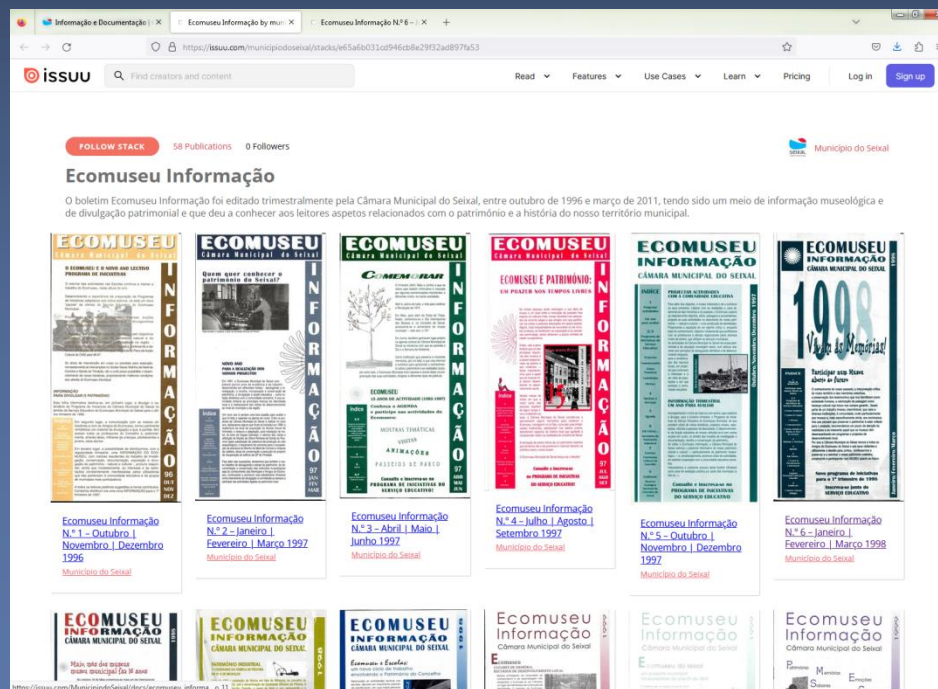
Informação e Documentação | × Ecomuseu Informação by muni × Ecomuseu Informação N.º 6 – J ×

https://issuu.com/municipiodoseixal/stacks/e65a6b031cd946cb8e29f32ad897fa53

issuu Find creators and content Read Features Use Cases Learn Pricing Log in Sign up

FOLLOW STACK 58 Publications 0 Followers

Município do Seixal

Ecomuseu Informação

O boletim Ecomuseu Informação foi editado trimestralmente pela Câmara Municipal do Seixal, entre outubro de 1996 e março de 2011, tendo sido um meio de informação museológica e de divulgação patrimonial e que deu a conhecer aos leitores aspetos relacionados com o património e a história do nosso território municipal.

ECOMUSEU INFORMAÇÃO

ECOMUSEU INFORMAÇÃO Quem quer conhecer o património do Seixal?

ECOMUSEU INFORMAÇÃO COMEMORAR

ECOMUSEU INFORMAÇÃO Ecomuseu e património: um prazer nos tempos livres

ECOMUSEU INFORMAÇÃO CÂMARA MUNICIPAL DO SEIXAL

ECOMUSEU INFORMAÇÃO CÂMARA MUNICIPAL DO SEIXAL 1998 Vá um dos Memórias!

Ecomuseu Informação N.º 1 – Outubro | Novembro | Dezembro 1996
Município do Seixal

Ecomuseu Informação N.º 2 – Janeiro | Fevereiro | Março 1997
Município do Seixal

Ecomuseu Informação N.º 3 – Abril | Maio | Junho 1997
Município do Seixal

Ecomuseu Informação N.º 4 – Julho | Agosto | Setembro 1997
Município do Seixal

Ecomuseu Informação N.º 5 – Outubro | Novembro | Dezembro 1997
Município do Seixal

Ecomuseu Informação N.º 6 – Janeiro | Fevereiro | Março 1998
Município do Seixal

ECOMUSEU INFORMAÇÃO

ECOMUSEU INFORMAÇÃO CÂMARA MUNICIPAL DO SEIXAL

ECOMUSEU INFORMAÇÃO CÂMARA MUNICIPAL DO SEIXAL

Ecomuseu Informação Câmara Municipal do Seixal

Ecomuseu Informação Câmara Municipal do Seixal

Ecomuseu Informação Câmara Municipal do Seixal

https://issuu.com/MunicipiodoSeixal/docs/ecomuseu_informa...